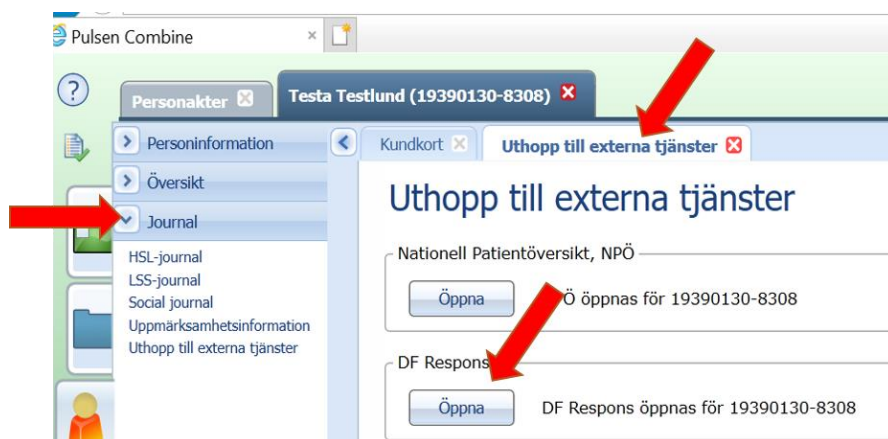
Pulsen Combine ×

?

Personakter

Testa Testlund (19390130-8308)

Personinformation

Översikt

Journal

HSL-journal
LSS-journal
Social journal
Uppmärksamhetsinformation
Uthopp till externa tjänster

Kundkort

Uthopp till externa tjänster

Uthopp till externa tjänster

Nationell Patientöversikt, NPÖ

Öppna

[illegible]Ö öppnas för 19390130-8308

DF Respons

Öppna

DF Respons öppnas för 19390130-8308